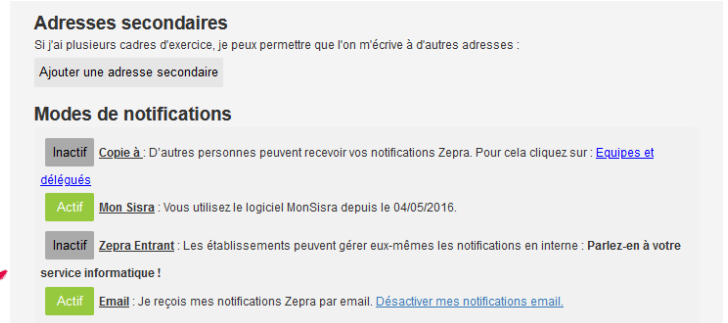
Adresses secondaires

Si j'ai plusieurs cadres d'exercice, je peux permettre que l'on m'écrive à d'autres adresses :

Ajouter une adresse secondaire

Modes de notifications

Inactif Copie à : D'autres personnes peuvent recevoir vos notifications Zepra. Pour cela cliquez sur : Equipes et délégués

Actif Mon Sisra : Vous utilisez le logiciel MonSisra depuis le 04/05/2016.

Inactif Zepra Entrant : Les établissements peuvent gérer eux-mêmes les notifications en interne : Parlez-en à votre service informatique !

Actif Email : Je reçois mes notifications Zepra par email. Désactiver mes notifications email.